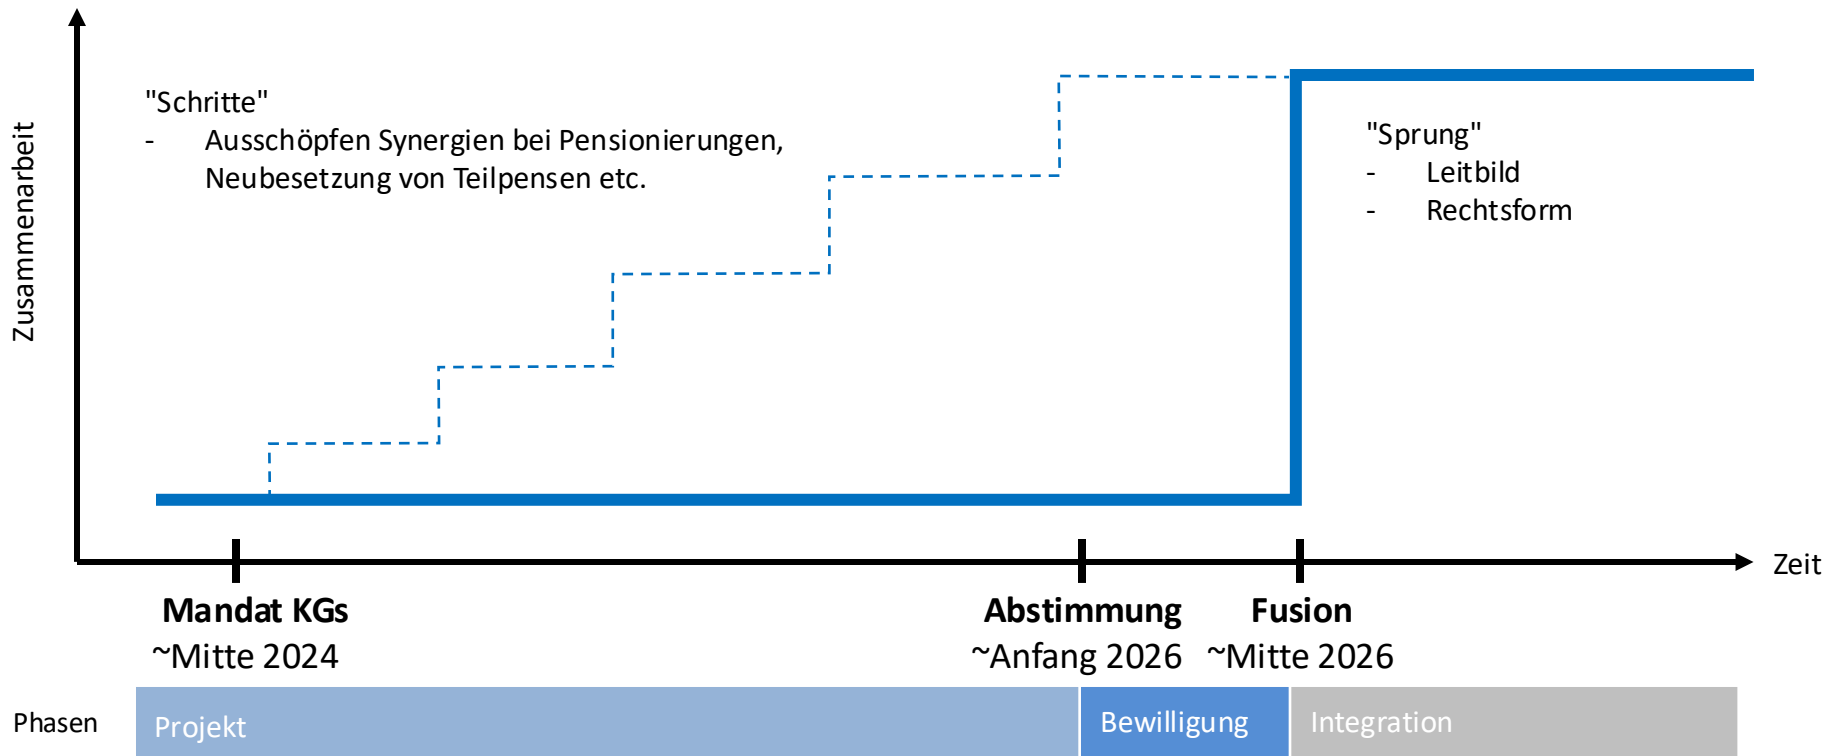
Zusammenarbeit

"Schritte"
- Ausschöpfen Synergien bei Pensionierungen, Neubesetzung von Teilpensen etc.

"Sprung"
- Leitbild
- Rechtsform

Zeit

**Mandat KGs**
~Mitte 2024

**Abstimmung**
~Anfang 2026

**Fusion**
~Mitte 2026

Phasen

Projekt

Bewilligung

Integration